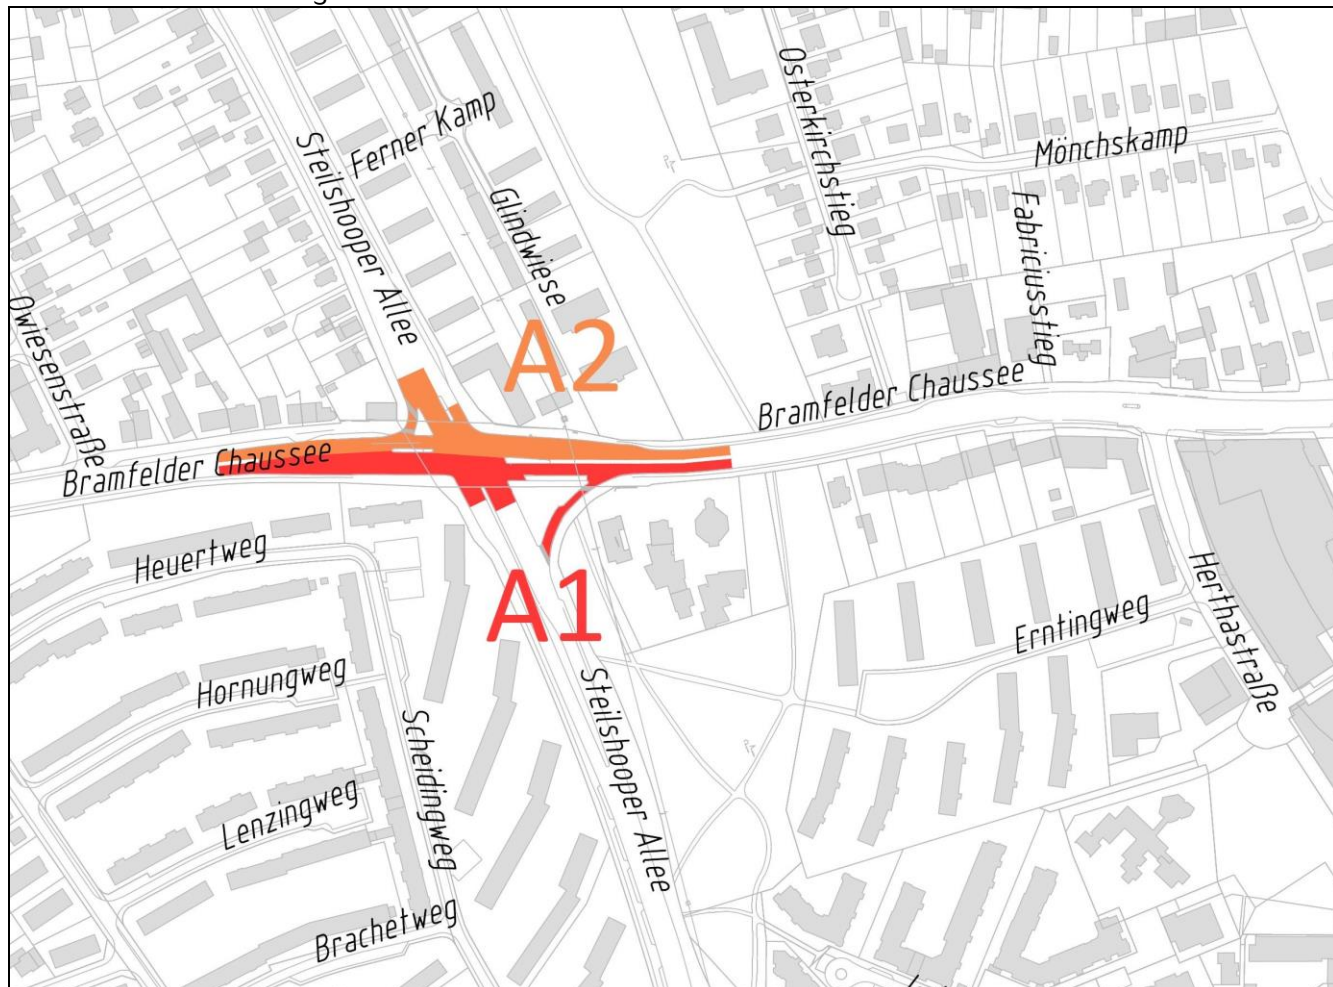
Steilshooper Allee
Ferner Kamp
Glindwiese
Osterkirchstieg
Mönchskamp
Fabriciusstieg
Owiesenstraße
A2
Bramfelder Chaussee
Bramfelder Chaussee
Heuertweg
A1
Erntingweg
Herthastraße
Hornungweg
Scheidingweg
Steilshooper Allee
Lenzingweg
Brachetweg